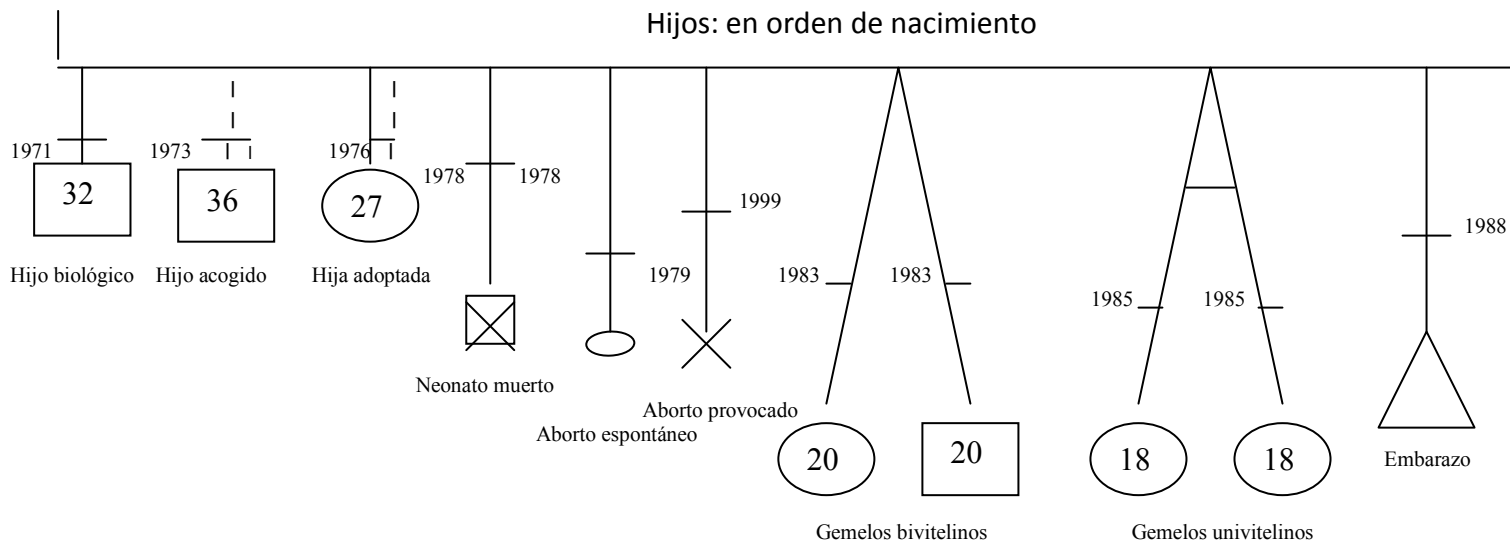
Hijos: en orden de nacimiento

1971
32
Hijo biológico

1973
36
Hijo acogido

1976
27
Hija adoptada

1978 1978
Neonato muerto

1979
Aborto espontáneo

1999
Aborto provocado

1983 1983
20 20
Gemelos bivitelinos

1985 1985
18 18
Gemelos univitelinos

1988
Embarazo